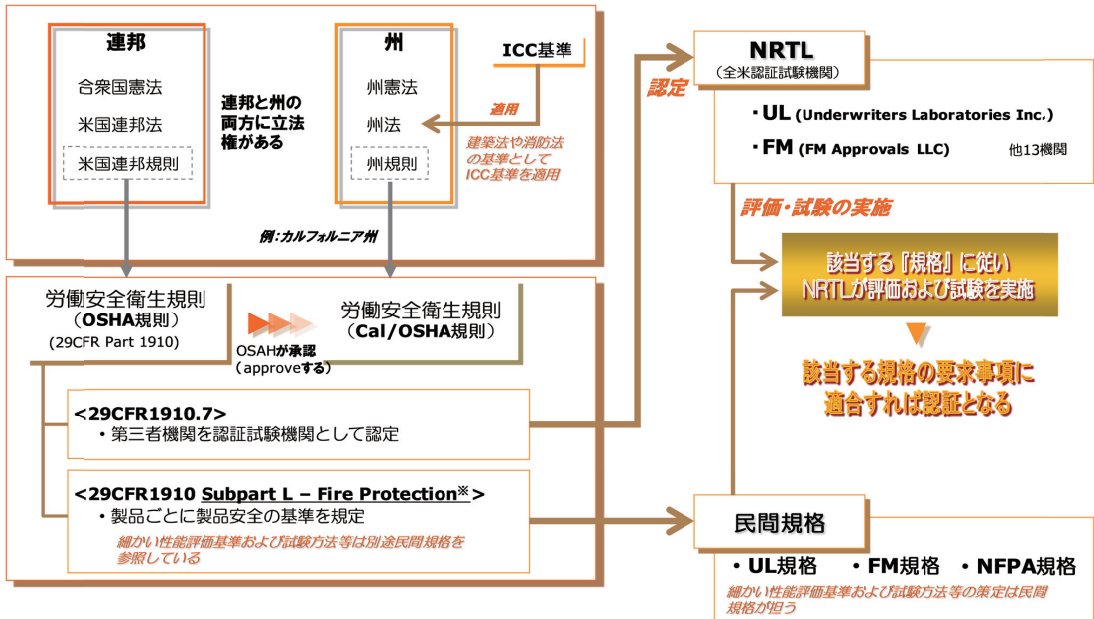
連邦

合衆国憲法

米国連邦法

米国連邦規則

連邦と州の両方に立法権がある

州

州憲法

州法

州規則

ICC基準

適用

建築法や消防法の基準としてICC基準を適用

例:カルフォルニア州

労働安全衛生規則
(OSHA規則)
(29CFR Part 1910)

OSAHが承認
(approveする)

労働安全衛生規則
(Cal/OSHA規則)

<29CFR1910.7>
・第三者機関を認証試験機関として認定

<29CFR1910 Subpart L – Fire Protection※>
・製品ごとに製品安全の基準を規定
細かい性能評価基準および試験方法等は別途民間規格を参照している

認定

NRTL
(全米認証試験機関)

・UL (Underwriters Laboratories Inc.)
・FM (FM Approvals LLC) 他13機関

評価・試験の実施

該当する『規格』に従い
NRTLが評価および試験を実施

該当する規格の要求事項に適合すれば認証となる

民間規格

・UL規格 ・FM規格 ・NFPA規格
細かい性能評価基準および試験方法等の策定は民間規格が担う